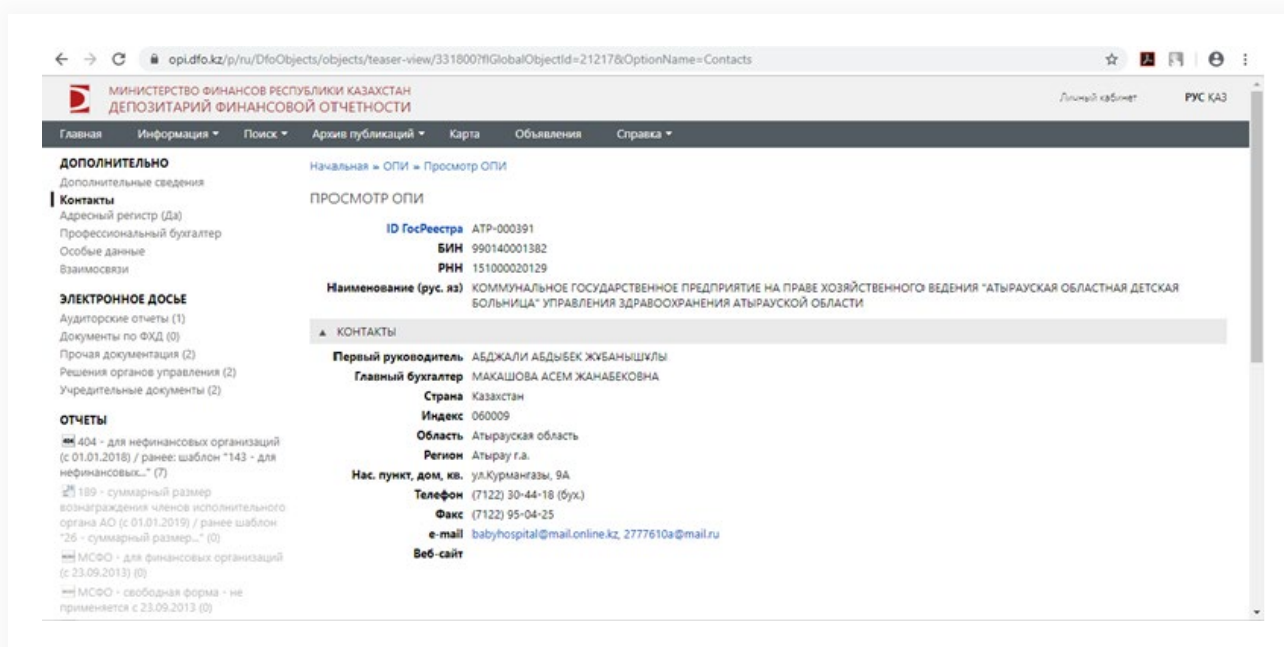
opi.dfo.kz/p/ru/DfoObjects/objects/teaser-view/33180?flGlobalObjectId=21217&OptionName=Contacts

МИНИСТЕРСТВО ФИНАНСОВ РЕСПУБЛИКИ КАЗАХСТАН
ДЕПОЗИТАРИЙ ФИНАНСОВОЙ ОТЧЕТНОСТИ

Личный кабинет РУС КАЗ

Главная Информация ▾ Поиск ▾ Архив публикаций ▾ Карта Объявления Справка ▾

ДОПОЛНИТЕЛЬНО
Дополнительные сведения
Контакты
Адресный регистр (Да)
Профессиональный бухгалтер
Особые данные
Взаимосвязи

ЭЛЕКТРОННОЕ ДОСЬЕ
Аудиторские отчеты (1)
Документы по ФХД (0)
Прочая документация (2)
Решения органов управления (2)
Учредительные документы (2)

ОТЧЕТЫ
404 - для нефинансовых организаций (с 01.01.2018) / ранее: шаблон "143 - для нефинансовых..." (7)
189 - суммарный размер вознаграждения членов исполнительного органа АО (с 01.01.2019) / ранее шаблон "26 - суммарный размер..." (0)
МСФО - для финансовых организаций (с 23.09.2013) (0)
МСФО - свободная форма - не применяется с 23.09.2013 (0)

Начальная » ОПИ » Просмотр ОПИ

ПРОСМОТР ОПИ

ID ГосРеестра АТР-000391
БИН 990140001382
РНН 151000020129
Наименование (рус. яз) КОММУНАЛЬНОЕ ГОСУДАРСТВЕННОЕ ПРЕДПРИЯТИЕ НА ПРАВЕ ХОЗЯЙСТВЕННОГО ВЕДЕНИЯ "АТЫРАУСКАЯ ОБЛАСТНАЯ ДЕТСКАЯ БОЛЬНИЦА" УПРАВЛЕНИЯ ЗДРАВООХРАНЕНИЯ АТЫРАУСКОЙ ОБЛАСТИ

▲ КОНТАКТЫ

Первый руководитель АБДЖАЛИ АБДЫБЕК ЖҰБАНЫШҰЛЫ
Главный бухгалтер МАКАШОВА АСЕМ ЖАНАБЕКОВНА
Страна Казахстан
Индекс 060009
Область Атырауская область
Регион Атырау г.а.
Нас. пункт, дом, кв. ул.Курмангазы, 9А
Телефон (7122) 30-44-18 (бух.)
Факс (7122) 95-04-25
e-mail babyhospital@mail.online.kz, 2777610a@mail.ru
Веб-сайт